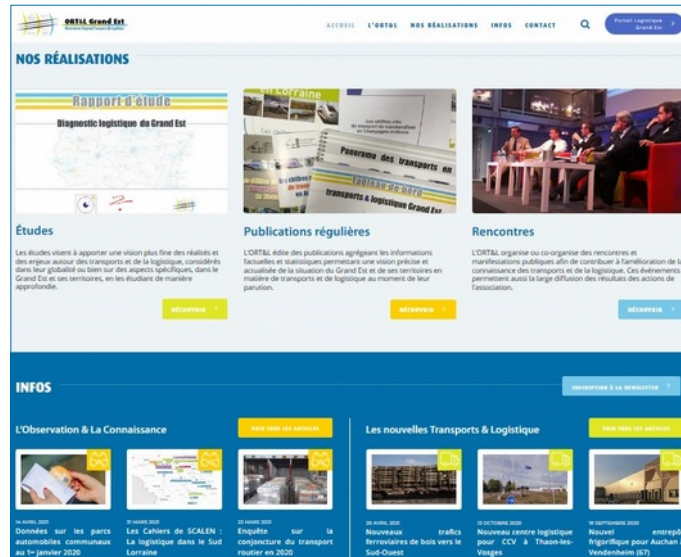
ORT&L Grand Est

ACCUEIL L'ORT&L NOS RÉALISATIONS INFOS CONTACT

Portail Logistique Grand Est

NOS RÉALISATIONS

Rapport d'étude

Diagnostic logistique du Grand Est

En Lorraine

Panorama des transports en

transports & logistique Grand Est

Études

Les études visent à apporter une vision plus fine des réalités et des enjeux autour des transports et de la logistique, considérés dans leur globalité ou bien sur des aspects spécifiques, dans le Grand Est et ses territoires, en les étudiant de manière approfondie.

DÉCOUVRIR

Publications régulières

L'ORT&L édite des publications agrégeant les informations factuelles et statistiques permettant une vision précise et actualisée de la situation du Grand Est et de ses territoires en matière de transports et de logistique au moment de leur parution.

DÉCOUVRIR

Rencontres

L'ORT&L organise ou co-organise des rencontres et manifestations publiques afin de contribuer à l'amélioration de la connaissance des transports et de la logistique. Ces événements permettent aussi la large diffusion des résultats des actions de l'association.

DÉCOUVRIR

INFOS

INSCRIPTION À LA NEWSLETTER

L'Observation & La Connaissance

VOIR TOUS LES ARTICLES

14 AVRIL 2020
Données sur les parcs automobiles communaux au 1er janvier 2020

31 MARS 2020
Les Cahiers de SCALEN : La logistique dans le Sud Lorraine

23 MARS 2020
Enquête sur la conjoncture du transport routier en 2020

Les nouvelles Transports & Logistique

VOIR TOUS LES ARTICLES

28 AVRIL 2020
Nouveaux trafics ferroviaires de bois vers le Sud-Ouest

13 OCTOBRE 2020
Nouveau centre logistique pour CCV à Thaon-les-Vosges

18 SEPTEMBRE 2020
Nouvel entrepôt frigorifique pour Auchan à Vendenheim (67)